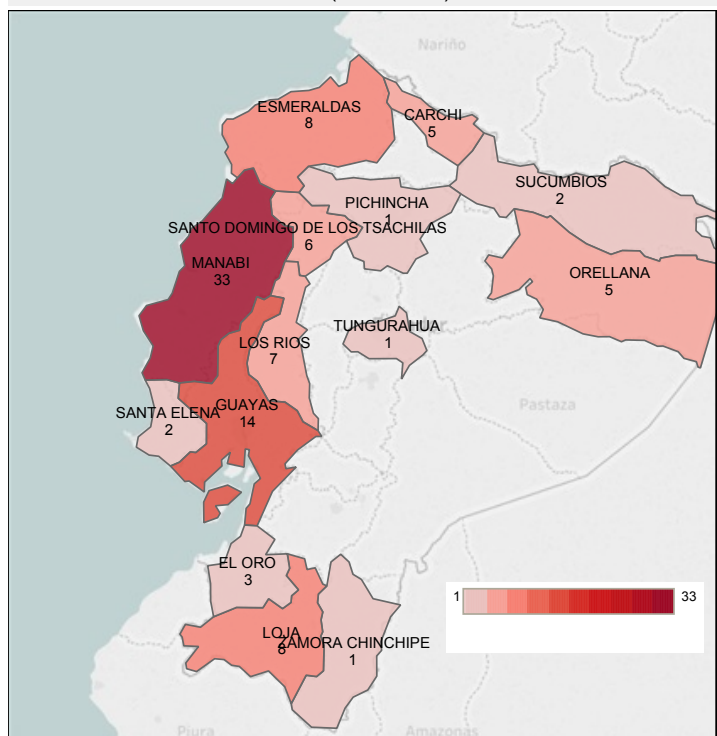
Nariño
ESMERALDAS
8
CARCHI
5
SUCUMBIOS
2
PICHINCHA
1
SANTO DOMINGO DE LOS TSACHILAS
6
MANABI
33
ORELLANA
5
TUNGURAHUA
1
LOS RIOS
7
Pastaza
SANTA ELENA
2
GUAYAS
14
EL ORO
3
1
33
LOJA
8
ZAMORA CHINCHIPE
1
Piura
Amazonas